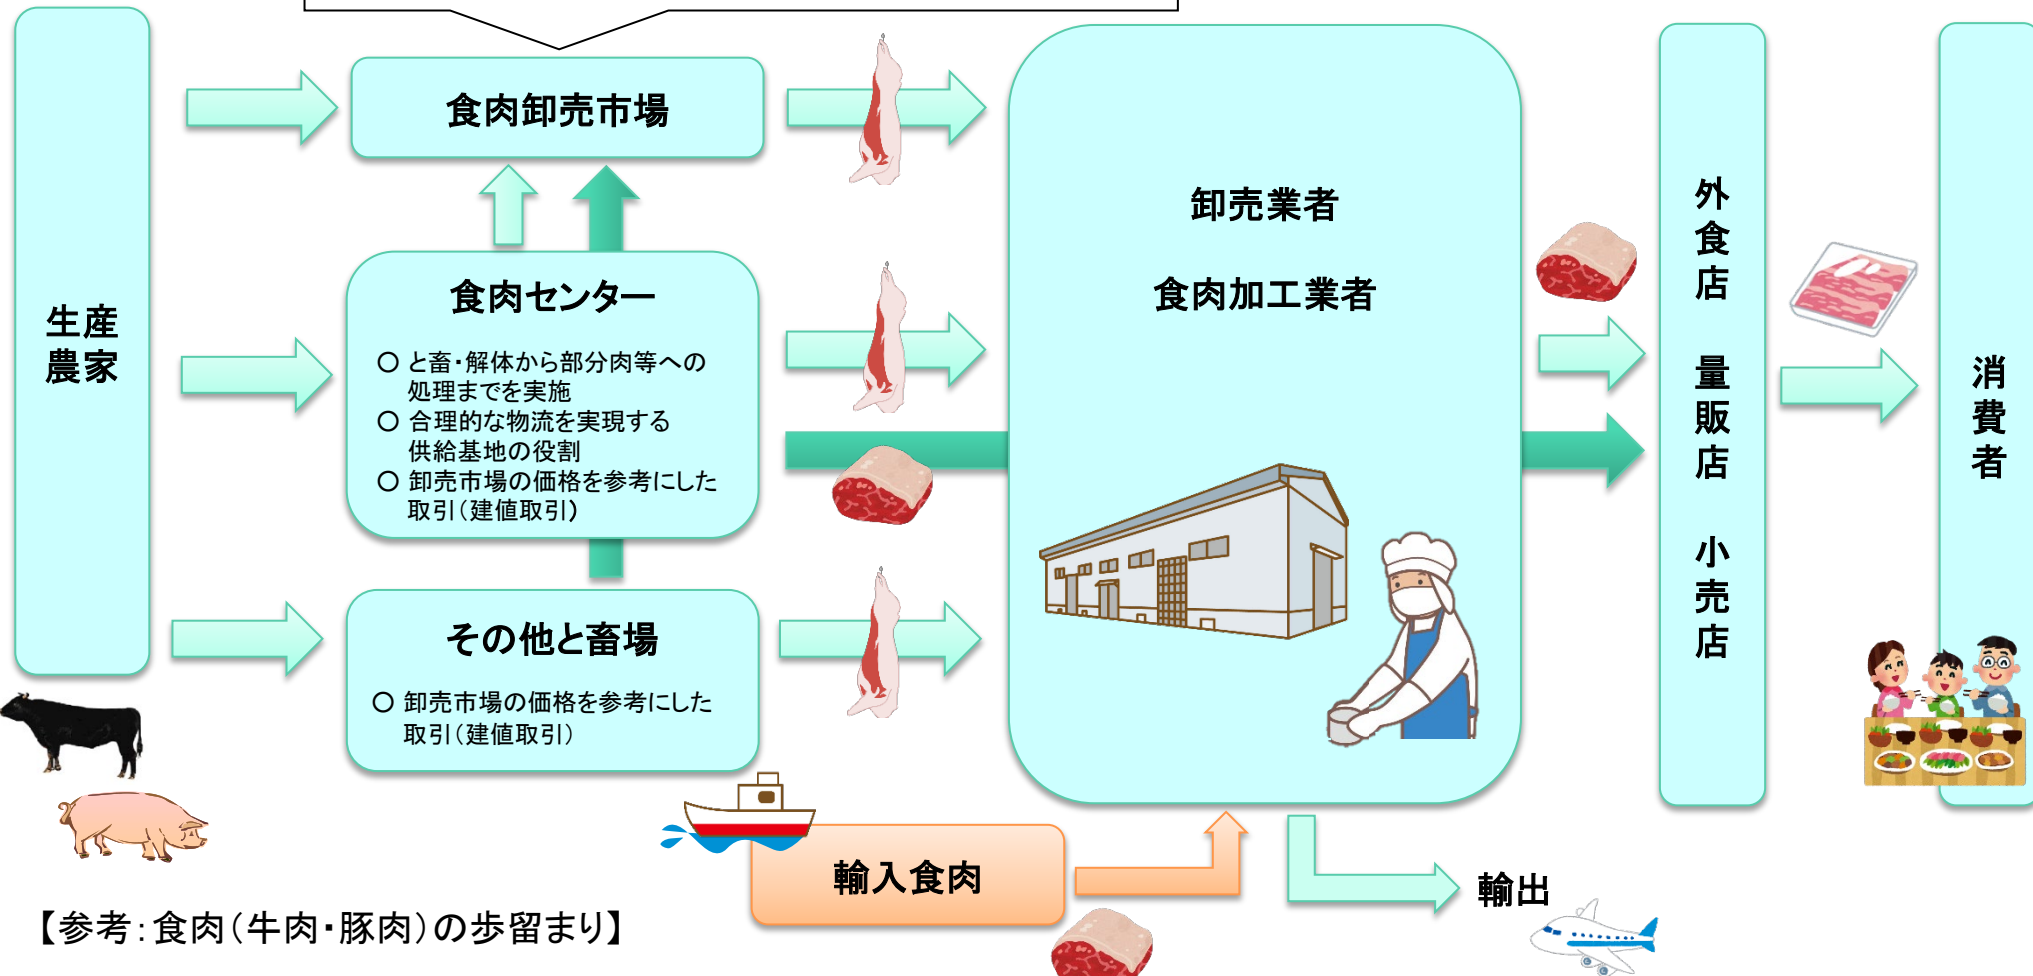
生産
農家

食肉卸売市場

食肉センター

○ と畜・解体から部分肉等への処理までを実施
○ 合理的な物流を実現する供給基地の役割
○ 卸売市場の価格を参考にした取引（建値取引）

その他と畜場

○ 卸売市場の価格を参考にした取引（建値取引）

卸売業者

食肉加工業者

外食店　量販店　小売店

消費者

輸入食肉

輸出

【参考：食肉（牛肉・豚肉）の歩留まり】